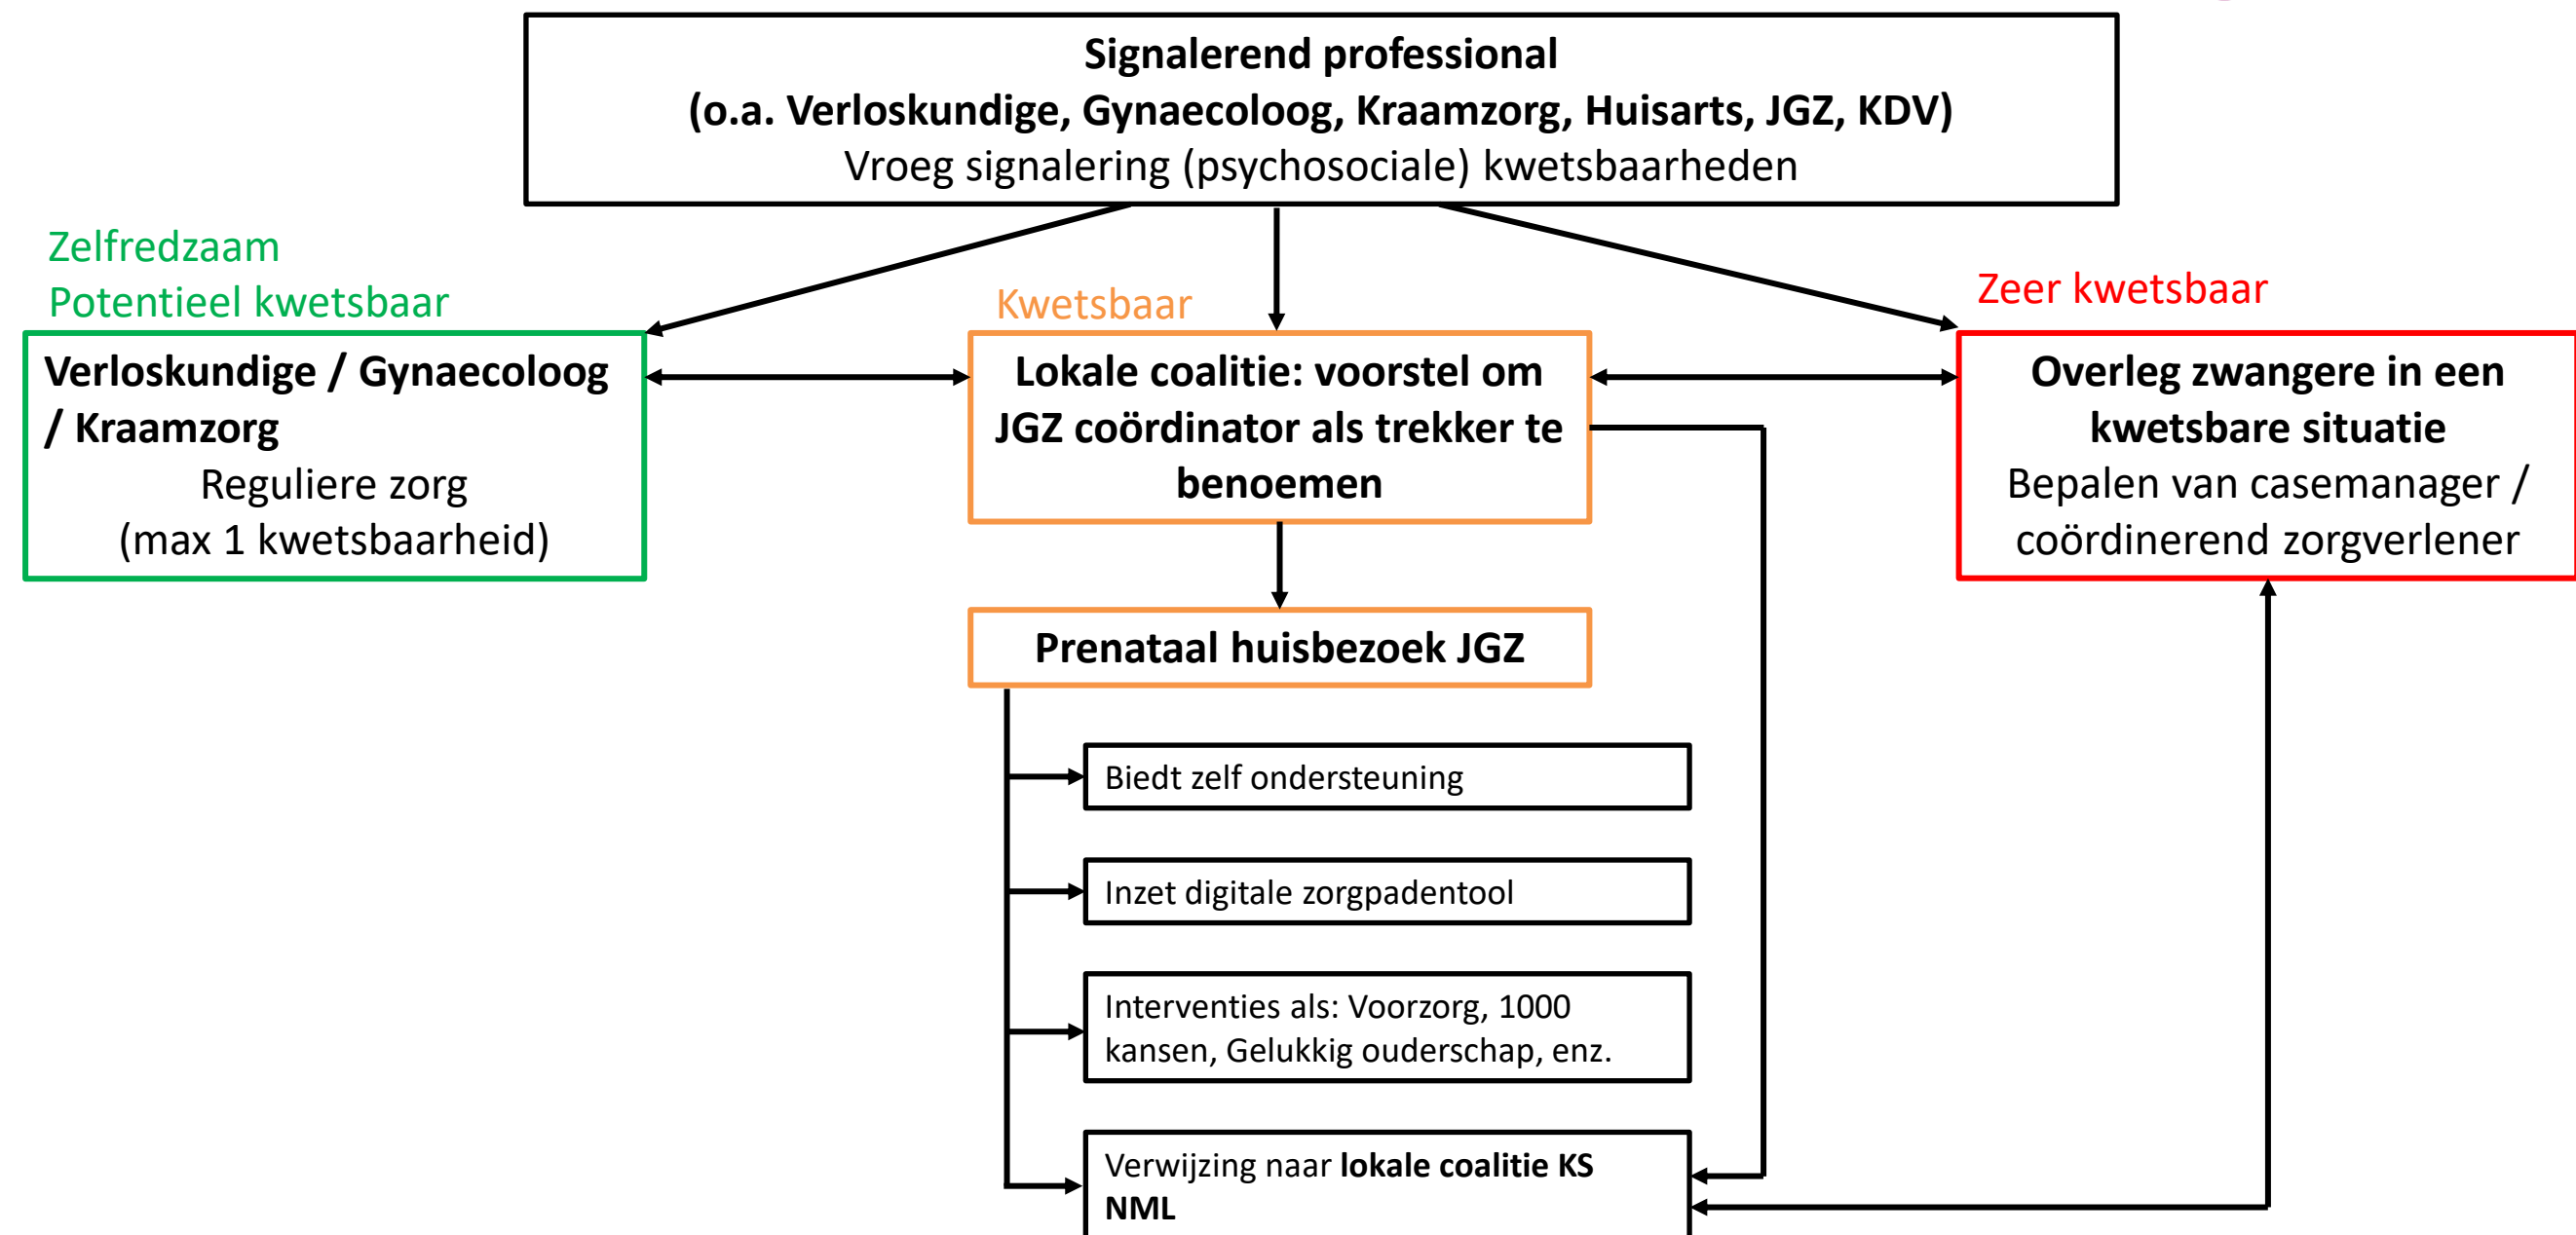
Signalerend professional
(o.a. Verloskundige, Gynaecoloog, Kraamzorg, Huisarts, JGZ, KDV)
Vroeg signalering (psychosociale) kwetsbaarheden

Zelfredzaam
Potentieel kwetsbaar

Kwetsbaar

Zeer kwetsbaar

Verloskundige / Gynaecoloog / Kraamzorg
Reguliere zorg
(max 1 kwetsbaarheid)

Lokale coalitie: voorstel om JGZ coördinator als trekker te benoemen

Overleg zwangere in een kwetsbare situatie
Bepalen van casemanager / coördinerend zorgverlener

Prenataal huisbezoek JGZ

Biedt zelf ondersteuning

Inzet digitale zorgpadentool

Interventies als: Voorzorg, 1000 kansen, Gelukkig ouderschap, enz.

Verwijzing naar lokale coalitie KS NML